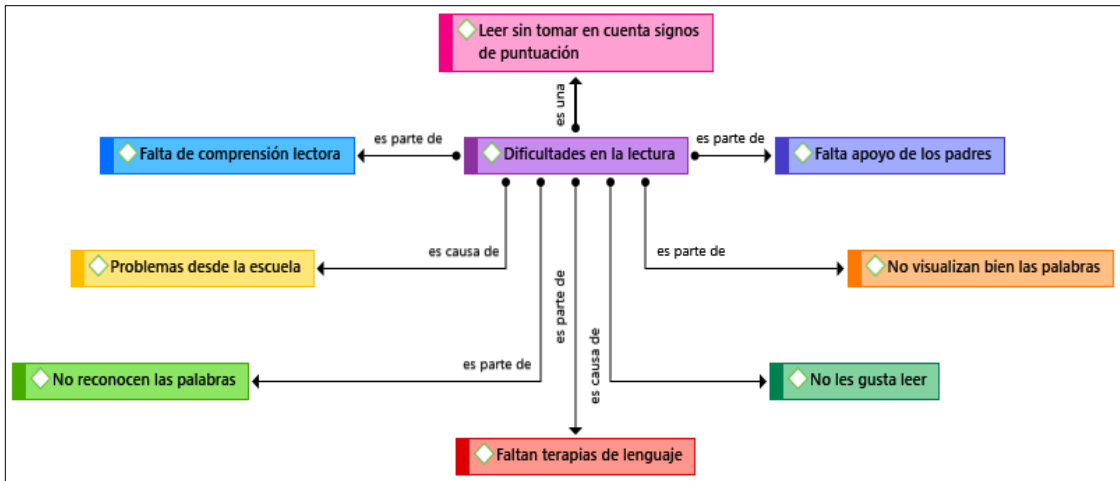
Leer sin tomar en cuenta signos de puntuación

es una

Falta de comprensión lectora

es parte de

Dificultades en la lectura

es parte de

Falta apoyo de los padres

es causa de

Problemas desde la escuela

es parte de

No visualizan bien las palabras

es parte de

es causa de

es parte de

No reconocen las palabras

No les gusta leer

Faltan terapias de lenguaje